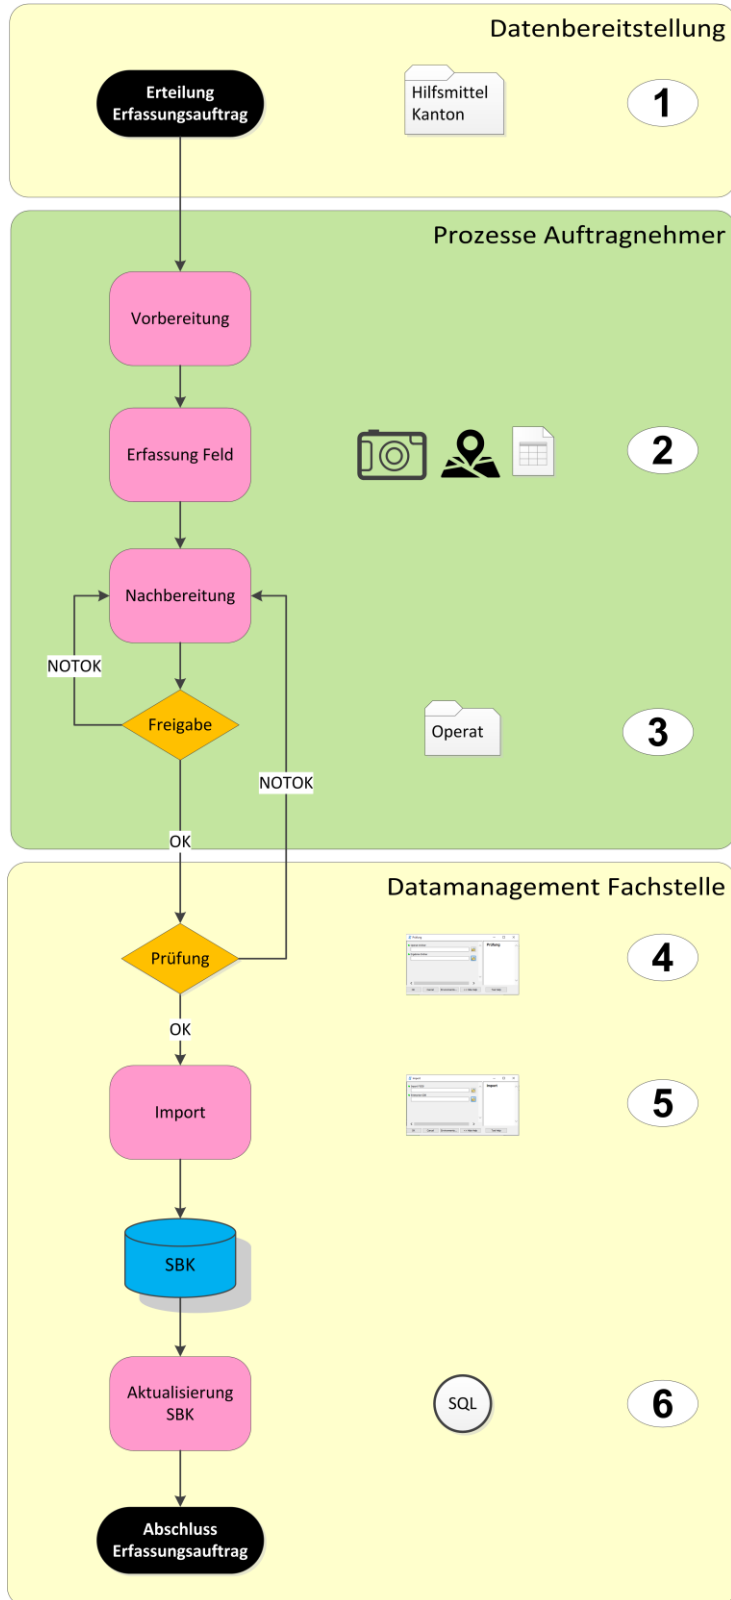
Datenbereitstellung

Erteilung Erfassungsauftrag

Hilfsmittel Kanton

1

Prozesse Auftragnehmer

Vorbereitung

Erfassung Feld

2

Nachbereitung

NOTOK

Freigabe

Operat

3

NOTOK

OK

Datamanagement Fachstelle

Prüfung

4

OK

Import

5

SBK

Aktualisierung SBK

SQL

6

Abschluss Erfassungsauftrag